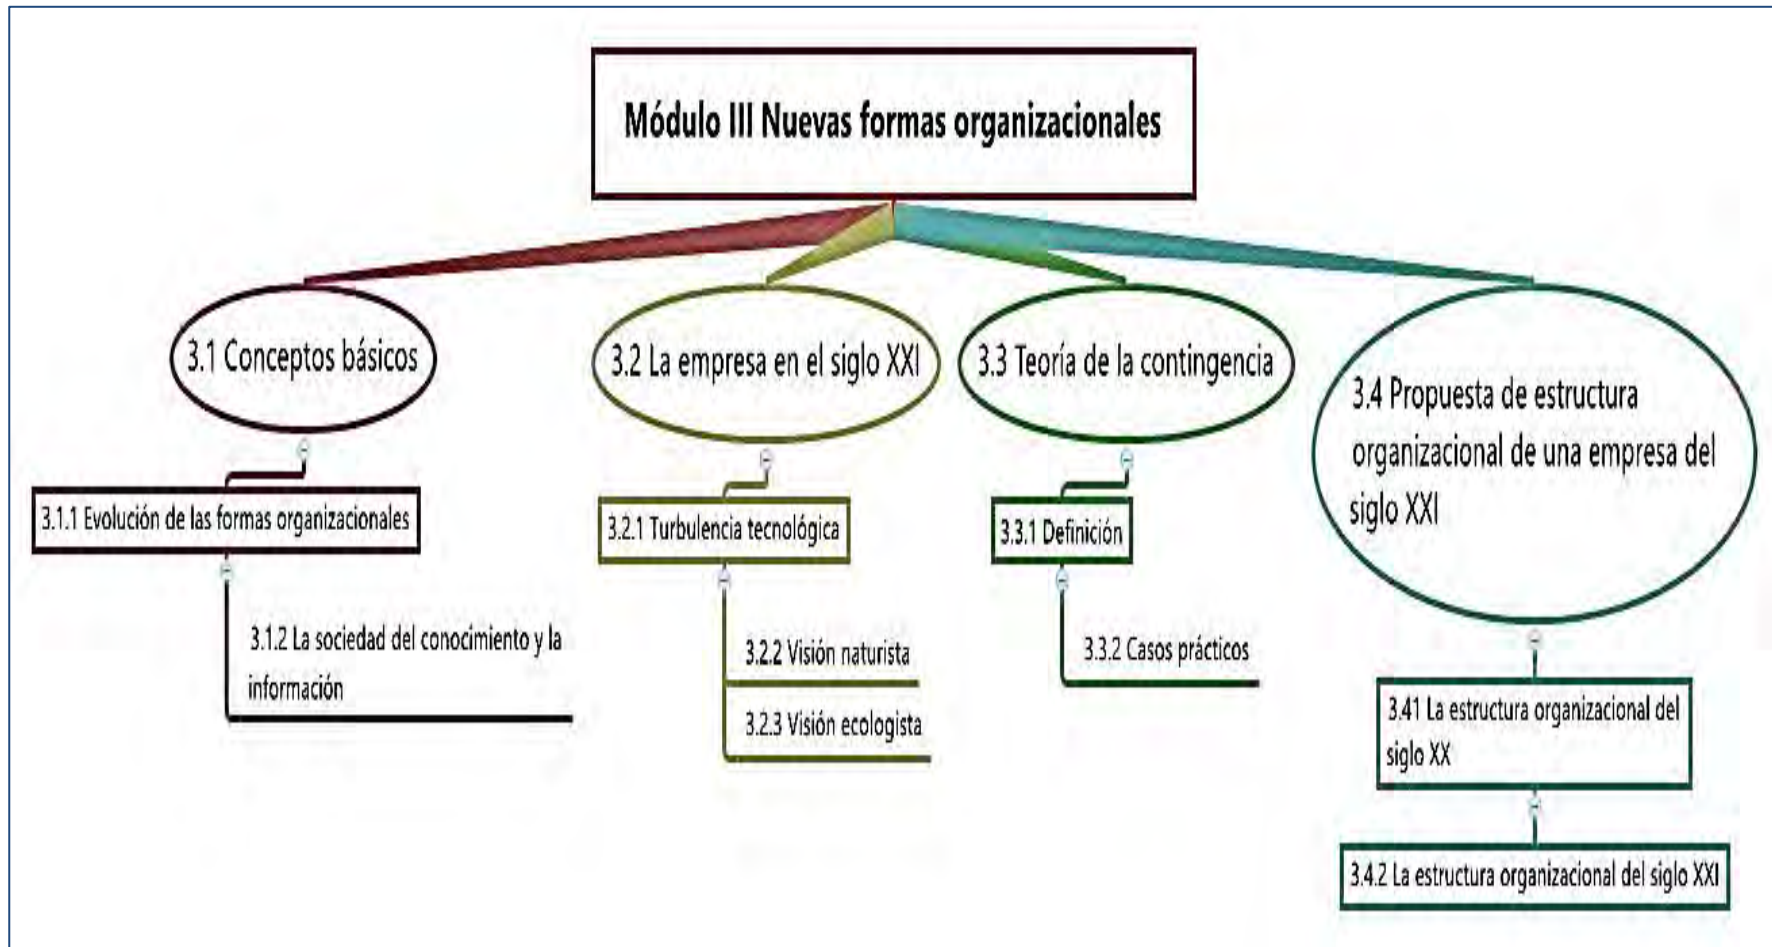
Módulo III Nuevas formas organizacionales

3.1 Conceptos básicos

3.1.1 Evolución de las formas organizacionales

3.1.2 La sociedad del conocimiento y la información

3.2 La empresa en el siglo XXI

3.2.1 Turbulencia tecnológica

3.2.2 Visión naturista

3.2.3 Visión ecologista

3.3 Teoría de la contingencia

3.3.1 Definición

3.3.2 Casos prácticos

3.4 Propuesta de estructura organizacional de una empresa del siglo XXI

3.41 La estructura organizacional del siglo XX

3.4.2 La estructura organizacional del siglo XXI